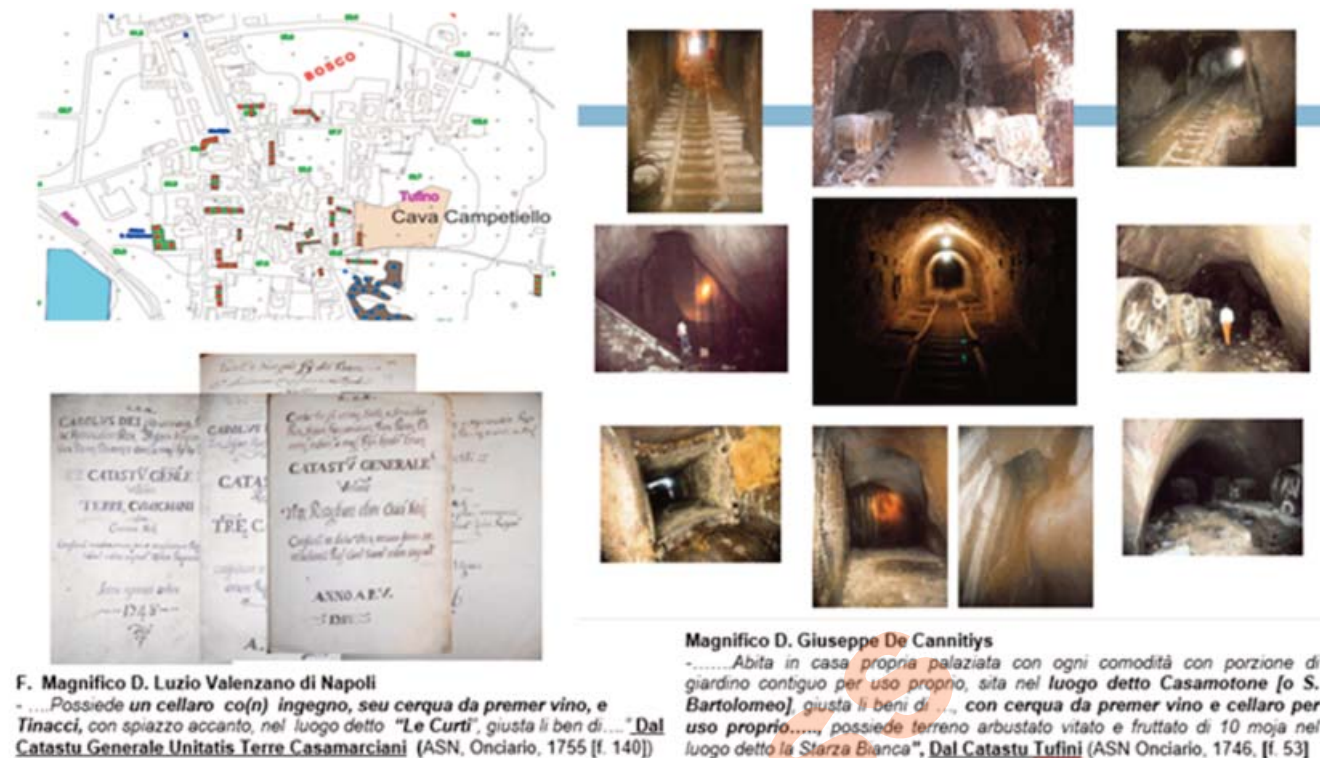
BOSCO

Tufino

Cava Campetiello

CAROLUS DEI

CATASTU GENLE

TERRE CASAMARCIANI

CATAS

TRE C

CATASTU GENERALE

ANNO A.D.

F. Magnifico D. Luzio Valenzano di Napoli
- ....Possiede **un cellaro co(n) ingegno, seu cerqua da premer vino, e Tinacci,** con spiazzo accanto, nel luogo detto **"Le Curti"**, giusta li ben di…." Dal Catastu Generale Unitatis Terre Casamarciani (ASN, Onciario, 1755 [f. 140])

Magnifico D. Giuseppe De Cannitiys
-.......Abita in casa propria palaziata con ogni comodità con porzione di giardino contiguo per uso proprio, sita nel **luogo detto Casamotone [o S. Bartolomeo]**, giusta li beni di ..., **con cerqua da premer vino e cellaro per uso proprio.....,** possiede terreno arbustato vitato e fruttato di 10 moja nel luogo detto la Starza Bianca**"**, Dal Catastu Tufini (ASN Onciario, 1746, [f. 53]